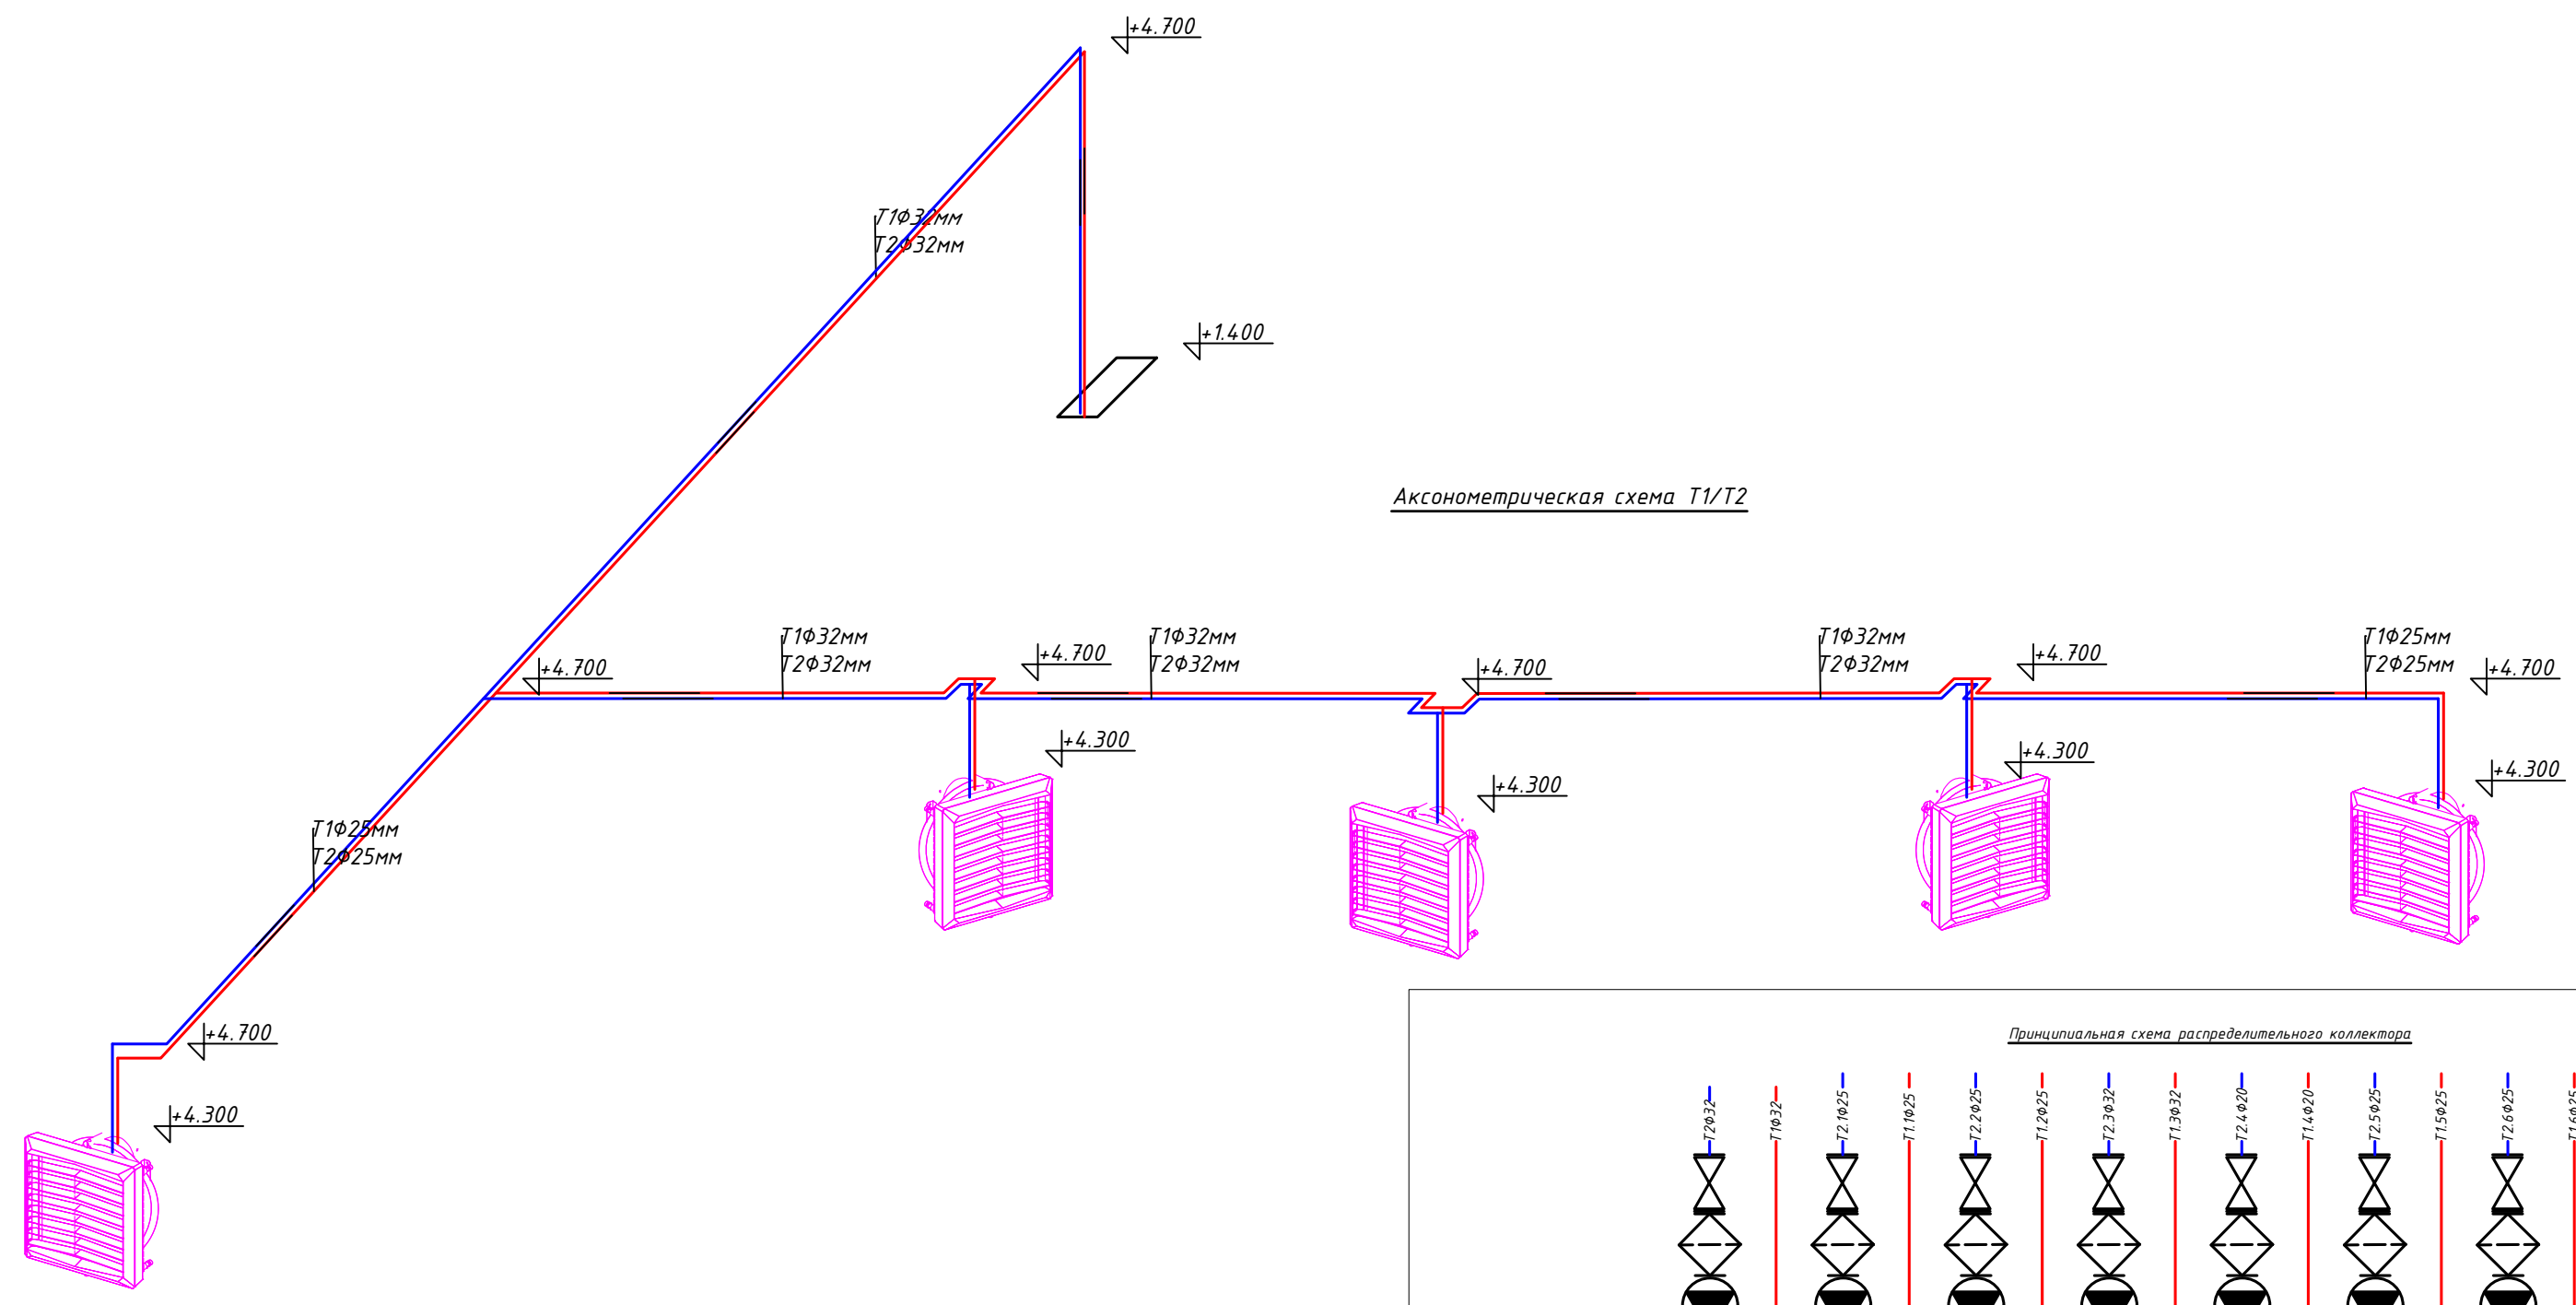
+4.700

Т1Ф32мм
Т2Ф32мм

+1.400

Аксонометрическая схема Т1/Т2

+4.700

Т1Ф32мм
Т2Ф32мм

+4.700

Т1Ф32мм
Т2Ф32мм

+4.700

Т1Ф32мм
Т2Ф32мм

+4.700

Т1Ф25мм
Т2Ф25мм

+4.700

+4.300

+4.300

+4.300

+4.300

Т1Ф25мм
Т2Ф25мм

+4.700

+4.300

Принципиальная схема распределительного коллектора

Т2Ф32 Т1Ф32 Т2.1Ф25 Т1.1Ф25 Т2.2Ф25 Т1.2Ф25 Т2.3Ф32 Т1.3Ф32 Т2.4Ф20 Т1.4Ф20 Т2.5Ф25 Т1.5Ф25 Т2.6Ф25 Т1.6Ф25